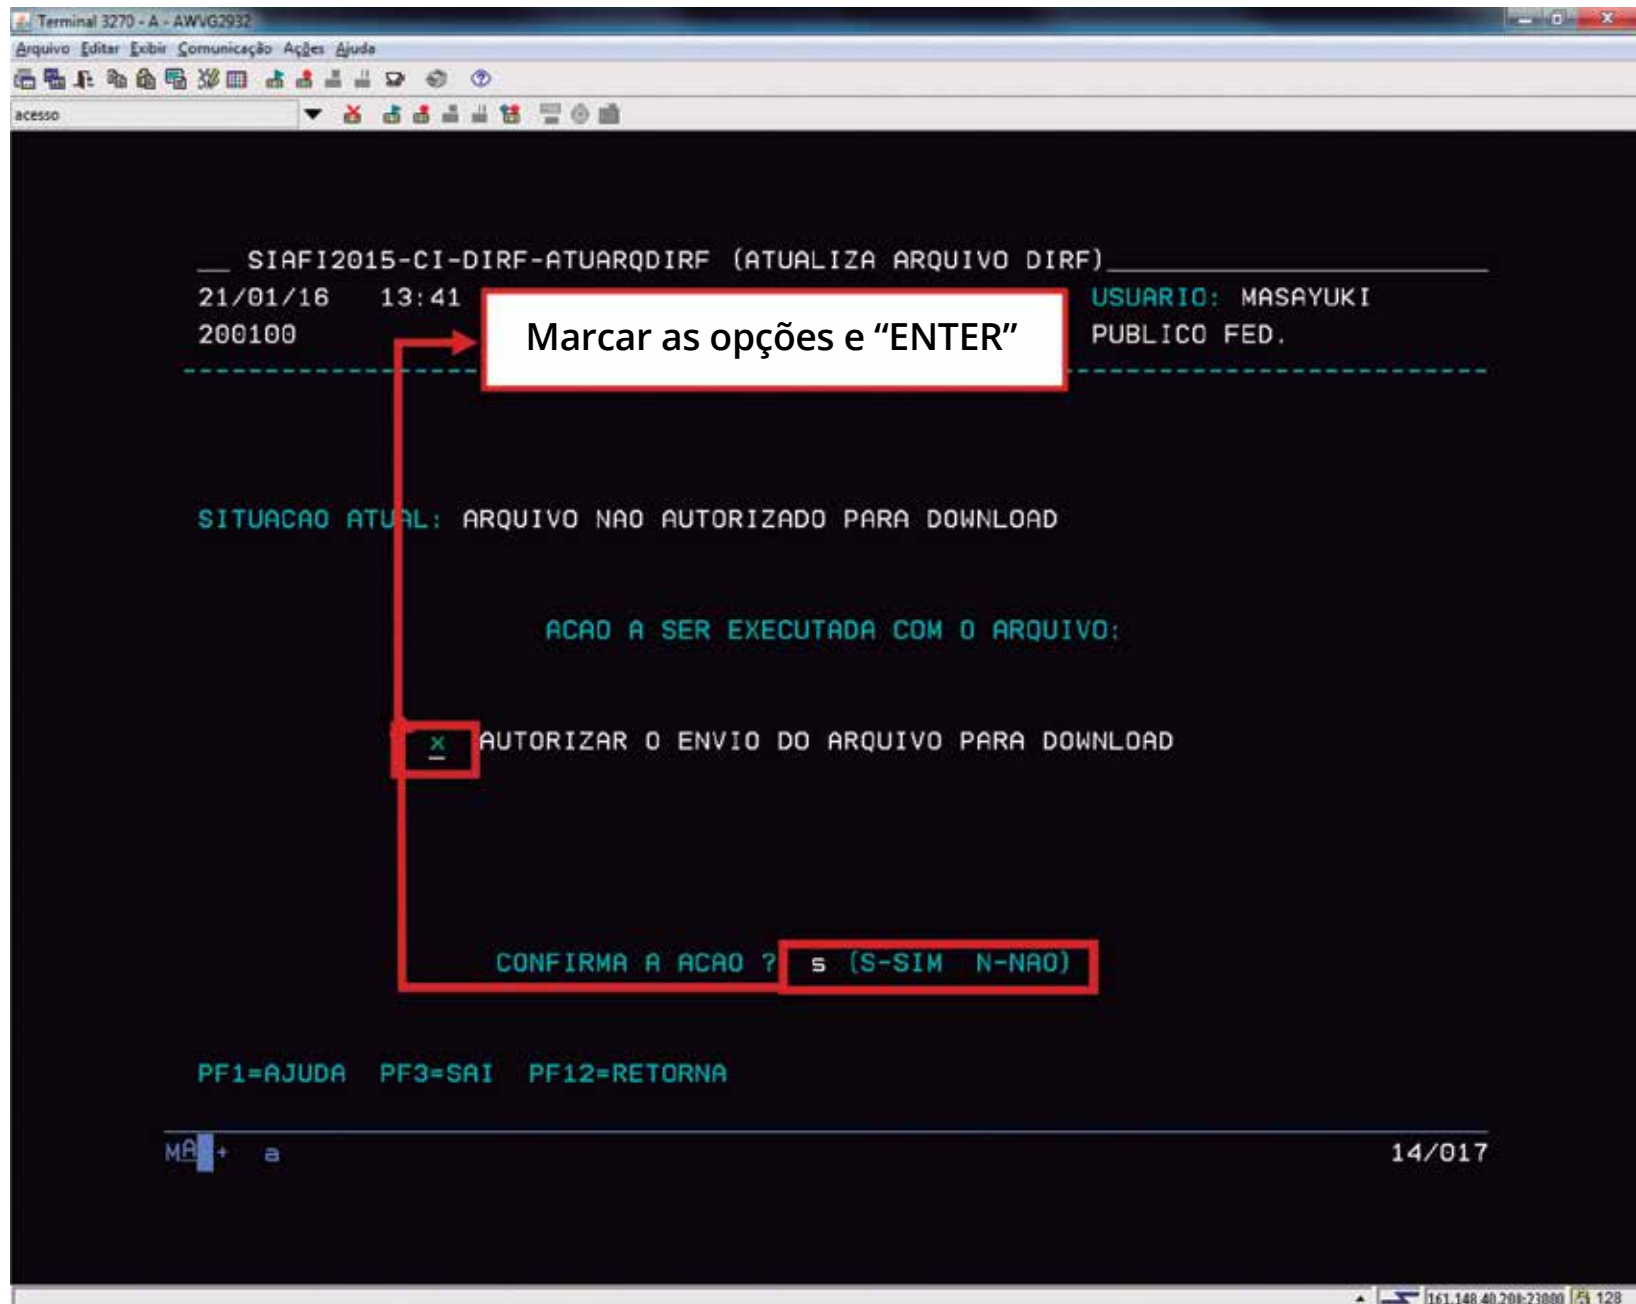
Terminal 3270 - A - AWVG2932

Arquivo Editar Exibir Comunicação Ações Ajuda

acesso

__ SIAFI2015-CI-DIRF-ATUARQDIRF (ATUALIZA ARQUIVO DIRF)
21/01/16 13:41 USUARIO: MASAYUKI
200100 PUBLICO FED.

Marcar as opções e "ENTER"

SITUACAO ATUAL: ARQUIVO NAO AUTORIZADO PARA DOWNLOAD

ACAO A SER EXECUTADA COM O ARQUIVO:

x AUTORIZAR O ENVIO DO ARQUIVO PARA DOWNLOAD

CONFIRMA A ACAO ? s (S-SIM N-NAO)

PF1=AJUDA PF3=SAI PF12=RETORNA

MA + a 14/017

161.148.40.208:23000 128